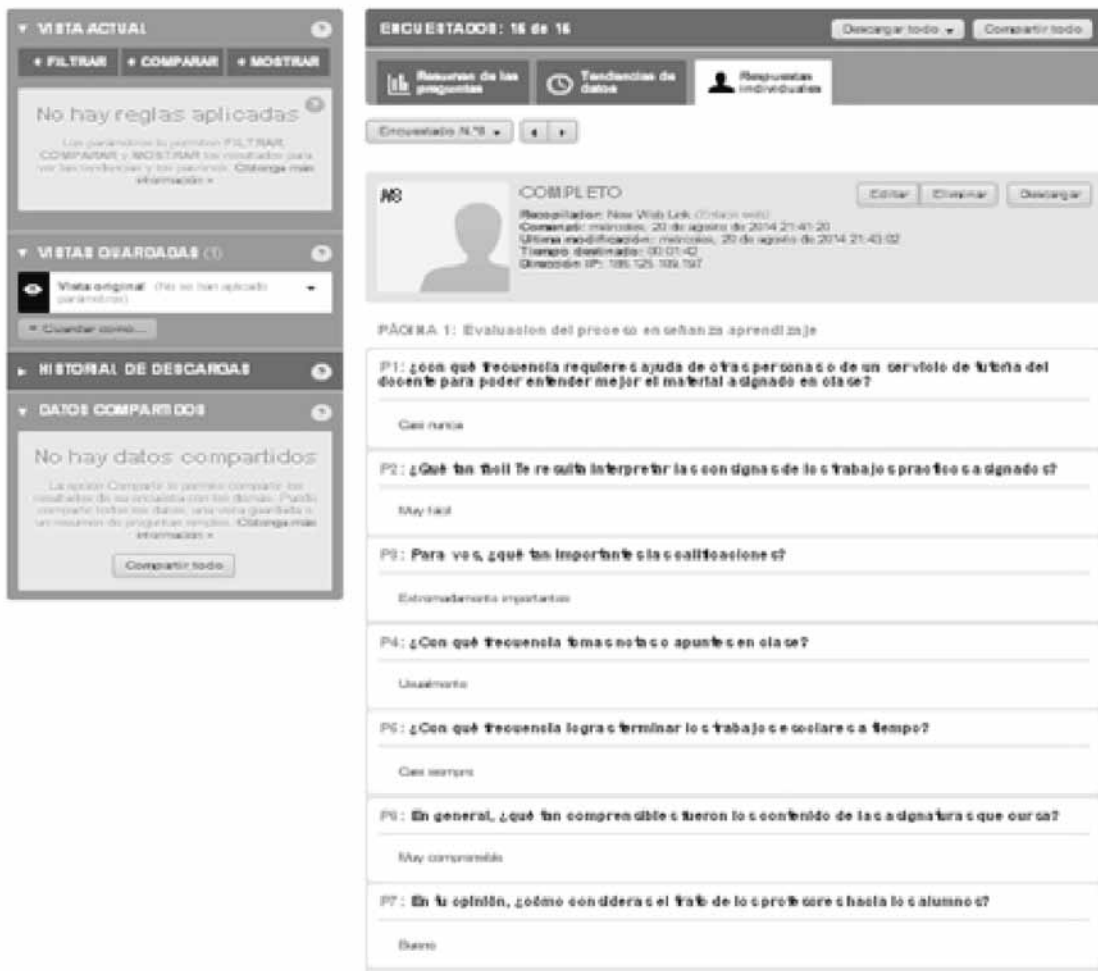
▾ VISTA ACTUAL

+ FILTRAR + COMPARAR + MOSTRAR

No hay reglas aplicadas

Los parámetros le permiten FILTRAR, COMPARAR y MOSTRAR los resultados para ver las tendencias y los patrones. Obtenga más información »

▾ VISTAS GUARDADAS (1)

Vista original (No se han aplicado parámetros)

+ Guardar como...

▸ HISTORIAL DE DESCARGAS

▾ DATOS COMPARTIDOS

No hay datos compartidos

La opción Compartir le permite compartir los resultados de su encuesta con los demás. Puede compartir todos los datos, una vista guardada o un resumen de preguntas simples. Obtenga más información »

Compartir todo

ENCUESTADOS: 16 de 16

Descargar todo ▾ Compartir todo

Resumen de las preguntas

Tendencias de datos

Respuestas individuales

Encuestado N.º8 ▾

#8

COMPLETO

Editar Eliminar Descargar

Recopilador: New Web Link (Enlace web)
Comenzó: miércoles, 20 de agosto de 2014 21:41:20
Última modificación: miércoles, 20 de agosto de 2014 21:43:02
Tiempo destinado: 00:01:42
Dirección IP: 186.125.109.197

PÁGINA 1: Evaluacion del proceso enseñanza aprendizaje

P1: ¿con qué frecuencia requieres ayuda de otras personas o de un servicio de tutoría del docente para poder entender mejor el material asignado en clase?

Casi nunca

P2: ¿Qué tan fácil te resulta interpretar las consignas de los trabajos practicos asignados?

Muy fácil

P3: Para vos, ¿qué tan importantes las calificaciones?

Extremadamente importantes

P4: ¿Con qué frecuencia tomas notas o apuntes en clase?

Usualmente

P5: ¿Con qué frecuencia logras terminar los trabajos escolares a tiempo?

Casi siempre

P6: En general, ¿qué tan comprensibles fueron los contenido de las asignaturas que cursa?

Muy comprensible

P7: En tu opinión, ¿cómo consideras el trato de los profesores hacia los alumnos?

Bueno